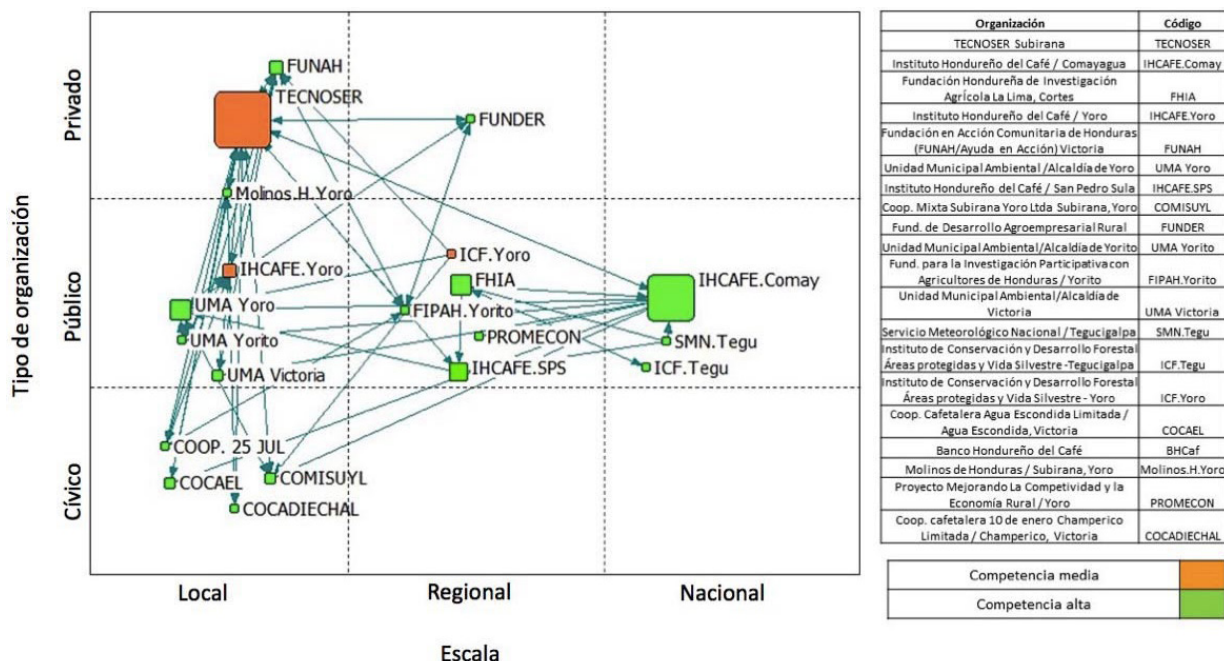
Tipo de organización

Privado

Público

Cívico

FUNAH
TECNOSER
FUNDER
Molinos.H.Yoro
ICF.Yoro
IHCAFE.Yoro
FHIA
IHCAFE.Comay
UMA Yoro
FIPAH.Yorito
PROMECON
SMN.Tegu
UMA Yorito
UMA Victoria
IHCAFE.SPS
ICF.Tegu
COOP. 25 JUL
COCAEL
COMISUYL
COCADIECHAL

Local
Regional
Nacional

Escala

| Organización | Código |
|---|---|
| TECNOSER Subirana | TECNOSER |
| Instituto Hondureño del Café / Comayagua | IHCAFE.Comay |
| Fundación Hondureña de Investigación Agrícola La Lima, Cortes | FHIA |
| Instituto Hondureño del Café / Yoro | IHCAFE.Yoro |
| Fundación en Acción Comunitaria de Honduras (FUNAH/Ayuda en Acción) Victoria | FUNAH |
| Unidad Municipal Ambiental /Alcaldía de Yoro | UMA Yoro |
| Instituto Hondureño del Café / San Pedro Sula | IHCAFE.SPS |
| Coop. Mixta Subirana Yoro Ltda Subirana, Yoro | COMISUYL |
| Fund. de Desarrollo Agroempresarial Rural | FUNDER |
| Unidad Municipal Ambiental/Alcaldía de Yorito | UMA Yorito |
| Fund. para la Investigación Participativa con Agricultores de Honduras / Yorito | FIPAH.Yorito |
| Unidad Municipal Ambiental/Alcaldía de Victoria | UMA Victoria |
| Servicio Meteorológico Nacional / Tegucigalpa | SMN.Tegu |
| Instituto de Conservación y Desarrollo Forestal Áreas protegidas y Vida Silvestre -Tegucigalpa | ICF.Tegu |
| Instituto de Conservación y Desarrollo Forestal Áreas protegidas y Vida Silvestre - Yoro | ICF.Yoro |
| Coop. Cafetalera Agua Escondida Limitada / Agua Escondida, Victoria | COCAEL |
| Banco Hondureño del Café | BHCaf |
| Molinos de Honduras / Subirana, Yoro | Molinos.H.Yoro |
| Proyecto Mejorando La Competividad y la Economía Rural / Yoro | PROMECON |
| Coop. cafetalera 10 de enero Champerico Limitada / Champerico, Victoria | COCADIECHAL |

| Competencia media | |
|---|---|
| Competencia alta | |